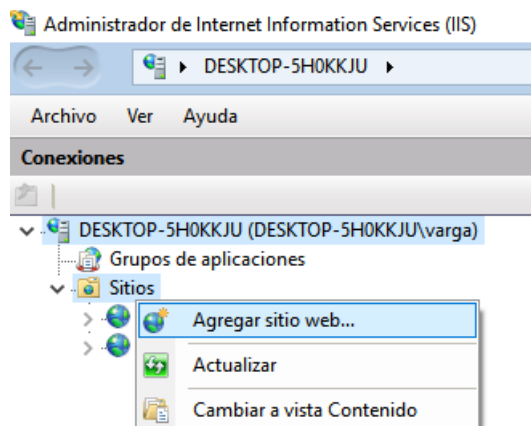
Administrador de Internet Information Services (IIS)

DESKTOP-5H0KKJU ▸

Archivo Ver Ayuda

Conexiones

DESKTOP-5H0KKJU (DESKTOP-5H0KKJU\varga)
Grupos de aplicaciones
Sitios

Agregar sitio web...
Actualizar
Cambiar a vista Contenido